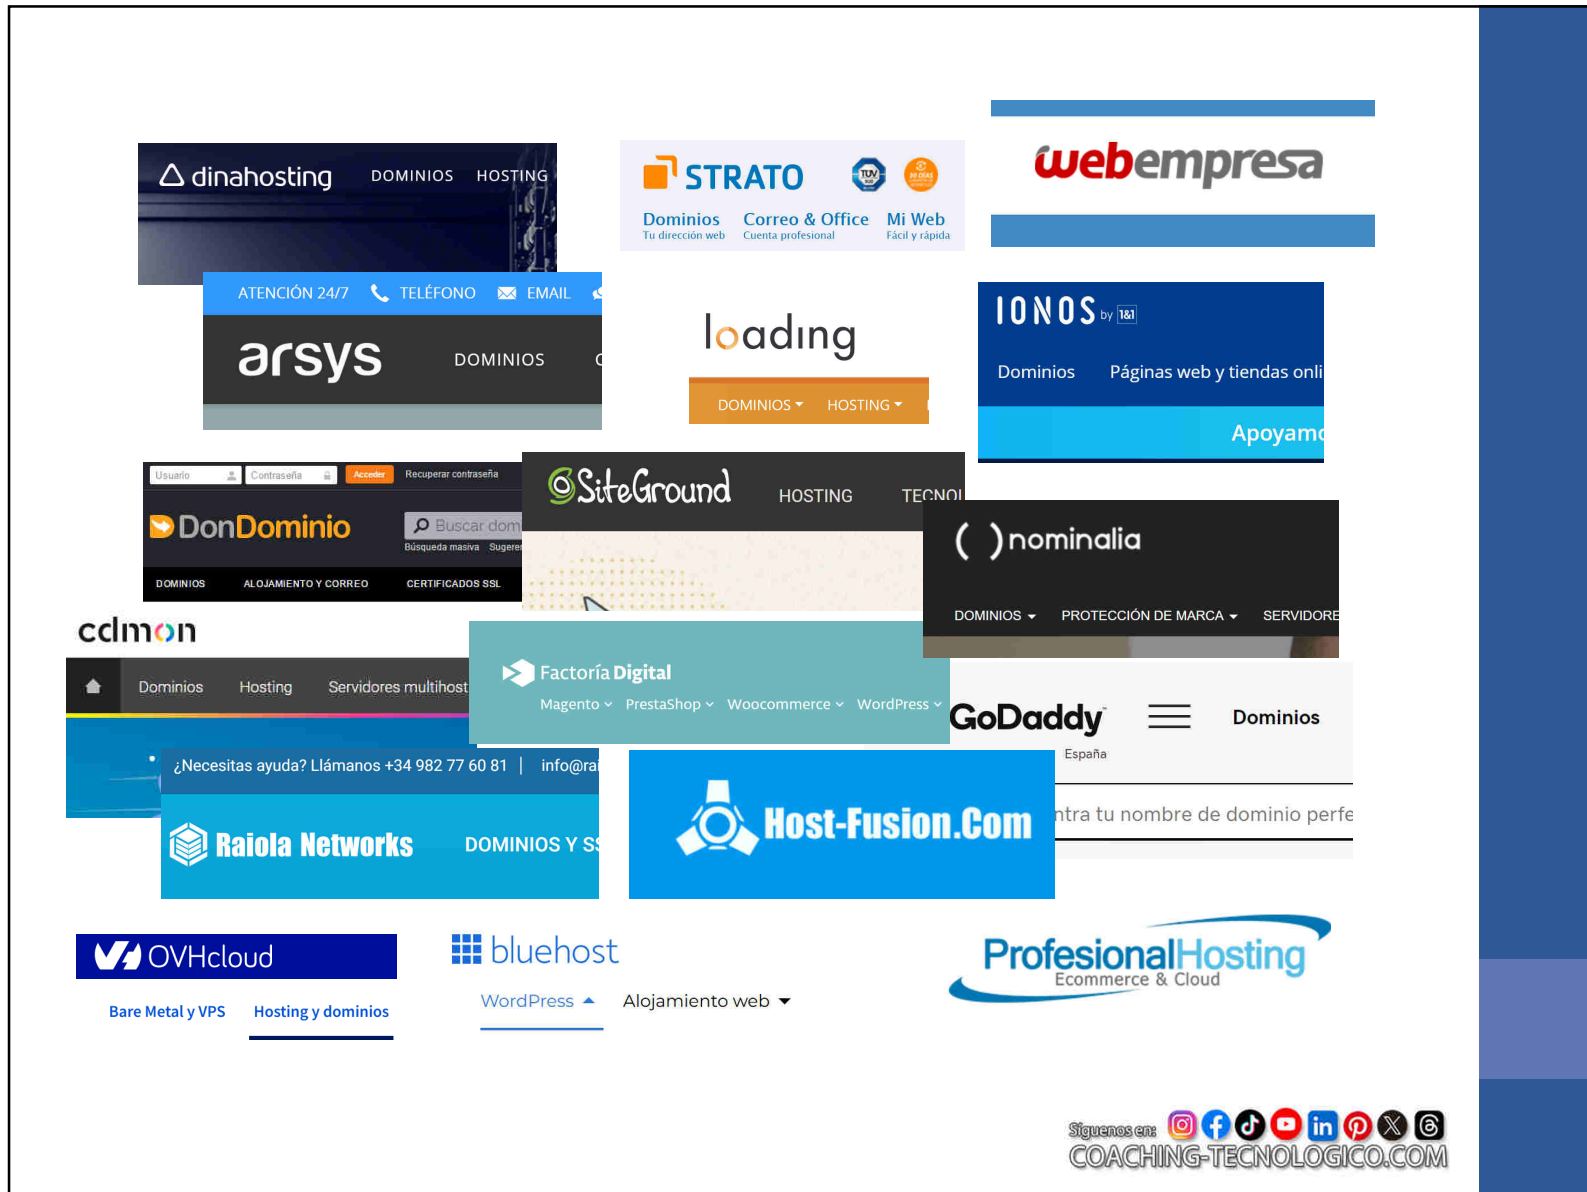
dinahosting DOMINIOS HOSTING

STRATO
Dominios Tu dirección web
Correo & Office Cuenta profesional
Mi Web Fácil y rápida

webempresa

ATENCIÓN 24/7 TELÉFONO EMAIL
arsys DOMINIOS

loading
DOMINIOS HOSTING

IONOS by 1&1
Dominios Páginas web y tiendas onli
Apoyamo

Usuario Contraseña Acceder Recuperar contraseña
DonDominio Buscar dom
Búsqueda masiva Sugere
DOMINIOS ALOJAMIENTO Y CORREO CERTIFICADOS SSL

SiteGround HOSTING TECNOL

nominalia
DOMINIOS PROTECCIÓN DE MARCA SERVIDORE

cdmon
Dominios Hosting Servidores multihost

Factoría Digital
Magento PrestaShop Woocommerce WordPress

GoDaddy España Dominios
ntra tu nombre de dominio perfe

¿Necesitas ayuda? Llámanos +34 982 77 60 81 | info@rai
Raiola Networks DOMINIOS Y SS

Host-Fusion.Com

OVHcloud
Bare Metal y VPS Hosting y dominios

bluehost
WordPress Alojamiento web

ProfesionalHosting
Ecommerce & Cloud

Síguenos en:
COACHING-TECNOLOGICO.COM